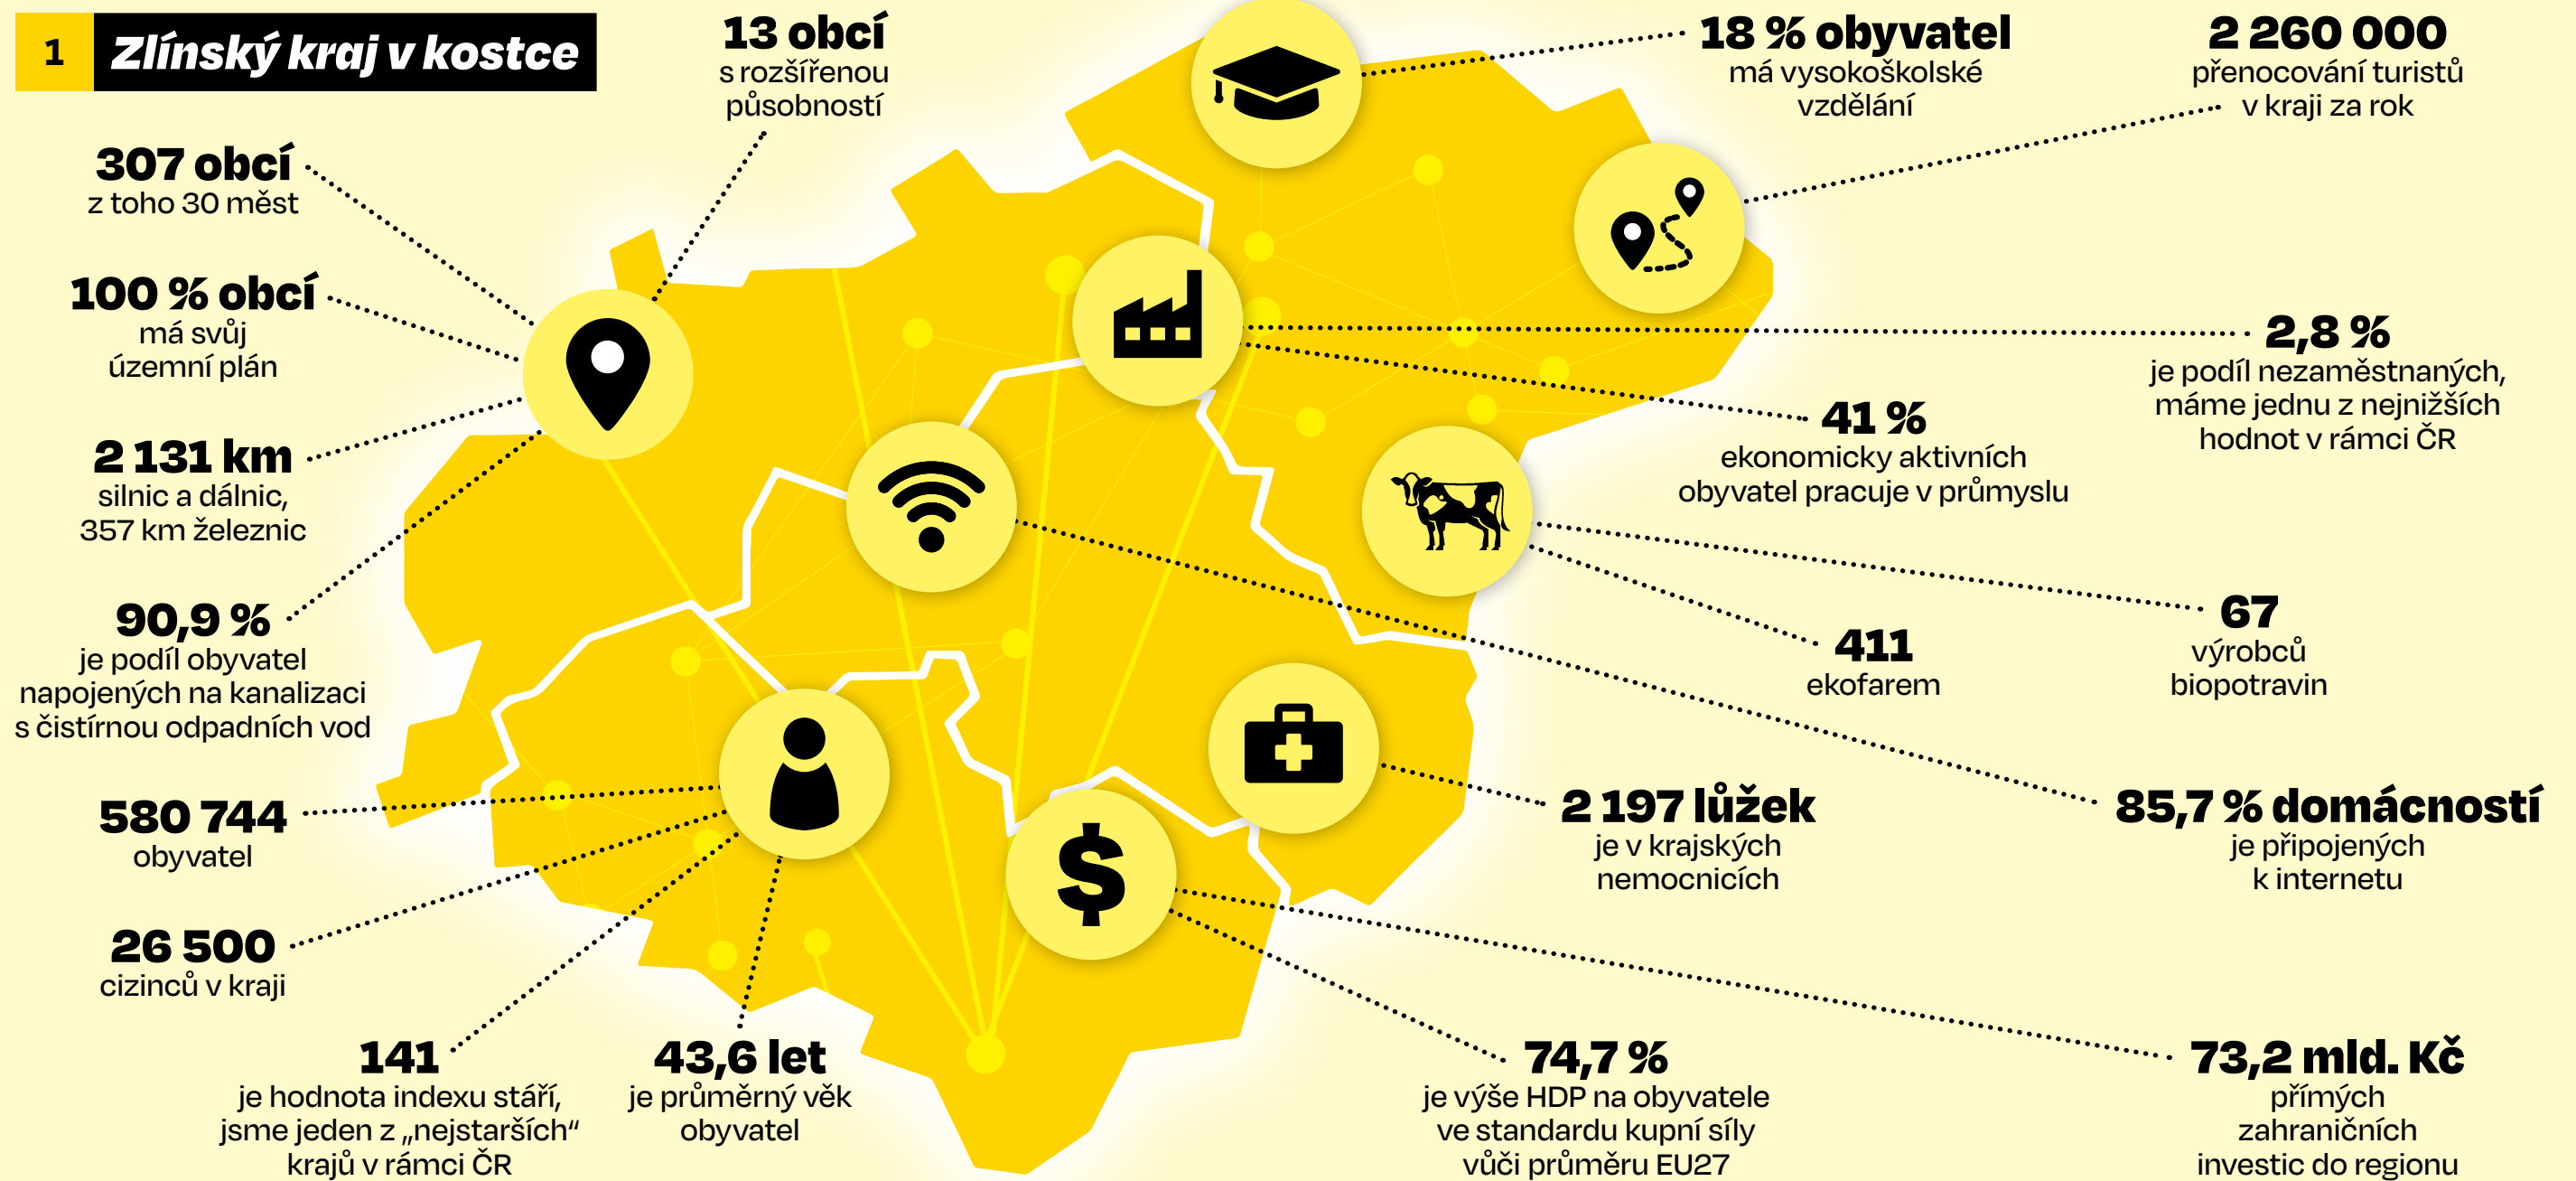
1 Zlínský kraj v kostce

13 obcí
s rozšířenou působností

18 % obyvatel
má vysokoškolské vzdělání

2 260 000
přenocování turistů v kraji za rok

307 obcí
z toho 30 měst

100 % obcí
má svůj územní plán

2 131 km
silnic a dálnic, 357 km železnic

90,9 %
je podíl obyvatel napojených na kanalizaci s čistírnou odpadních vod

580 744
obyvatel

26 500
cizinců v kraji

141
je hodnota indexu stáří, jsme jeden z „nejstarších“ krajů v rámci ČR

43,6 let
je průměrný věk obyvatel

2,8 %
je podíl nezaměstnaných, máme jednu z nejnižších hodnot v rámci ČR

41 %
ekonomicky aktivních obyvatel pracuje v průmyslu

67
výrobců biopotravin

411
ekofarem

2 197 lůžek
je v krajských nemocnicích

85,7 % domácností
je připojených k internetu

74,7 %
je výše HDP na obyvatele ve standardu kupní síly vůči průměru EU27

73,2 mld. Kč
přímých zahraničních investic do regionu